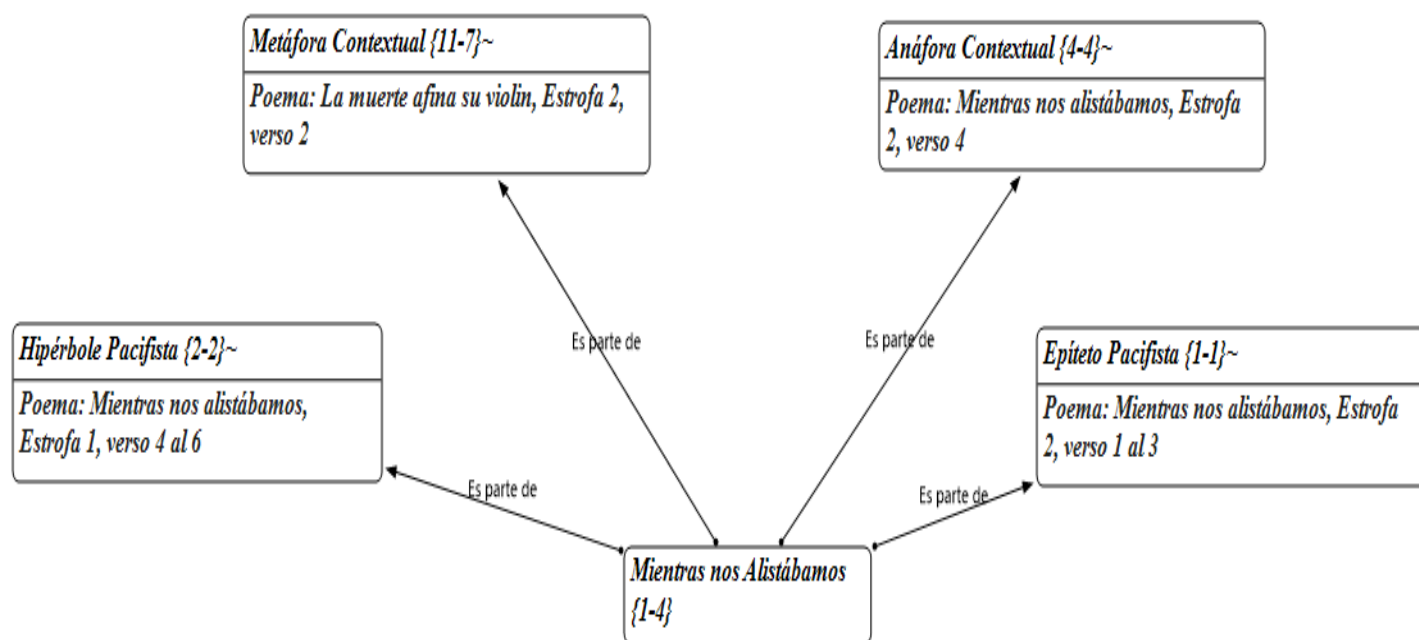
Metáfora Contextual {11-7}~

Poema: La muerte afina su violin, Estrofa 2, verso 2

Anáfora Contextual {4-4}~

Poema: Mientras nos alistábamos, Estrofa 2, verso 4

Hipérbole Pacifista {2-2}~

Poema: Mientras nos alistábamos, Estrofa 1, verso 4 al 6

Es parte de

Es parte de

Epíteto Pacifista {1-1}~

Poema: Mientras nos alistábamos, Estrofa 2, verso 1 al 3

Es parte de

Es parte de

Mientras nos Alistábamos {1-4}